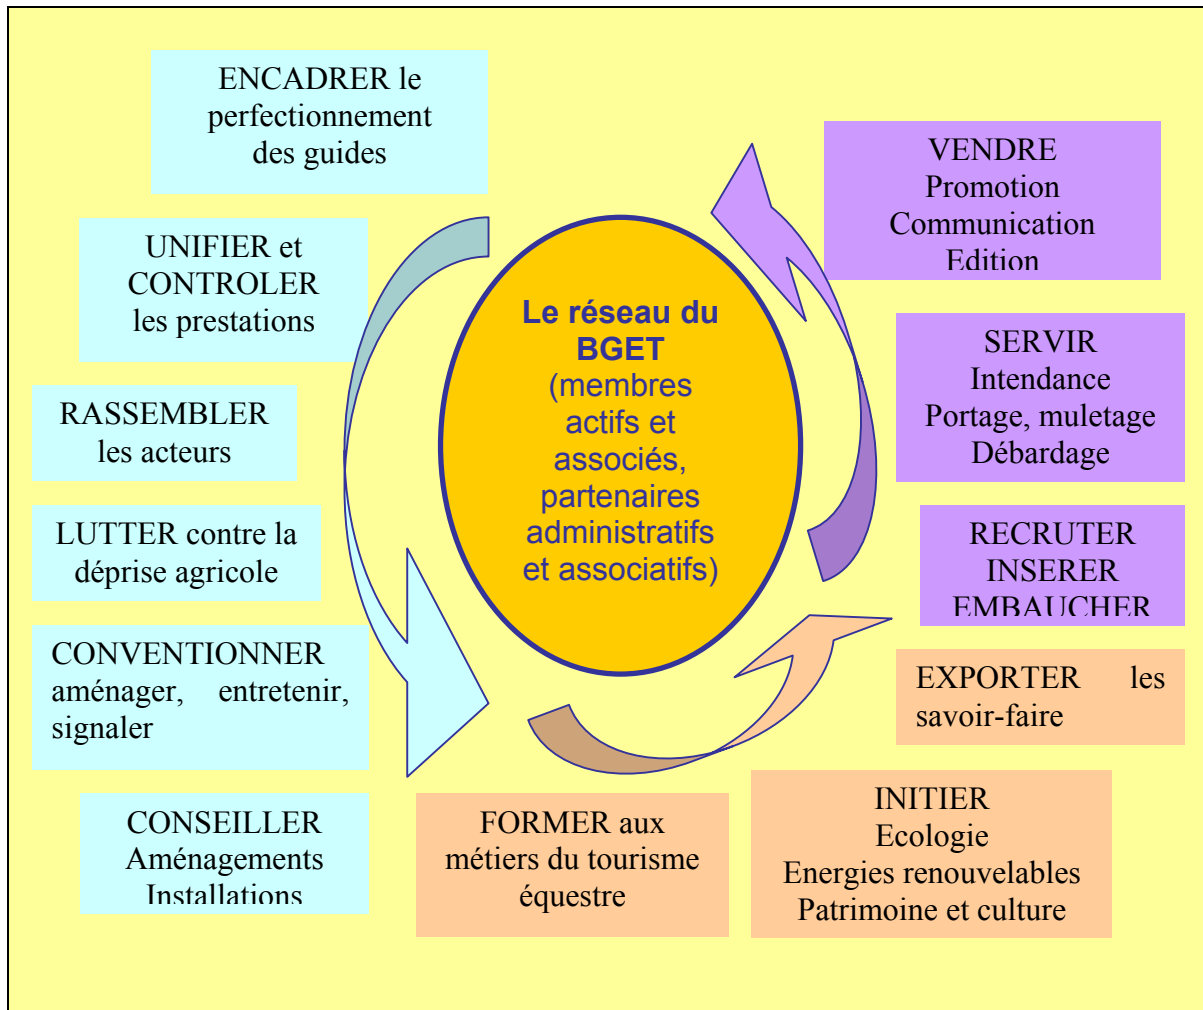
ENCADRER le perfectionnement des guides

UNIFIER et CONTROLER les prestations

RASSEMBLER les acteurs

LUTTER contre la déprise agricole

CONVENTIONNER aménager, entretenir, signaler

CONSEILLER
Aménagements
Installations

Le réseau du BGET
(membres actifs et associés, partenaires administratifs et associatifs)

VENDRE
Promotion
Communication
Edition

SERVIR
Intendance
Portage, muletage
Débardage

RECRUTER
INSERER
EMBAUCHER

EXPORTER les savoir-faire

INITIER
Ecologie
Energies renouvelables
Patrimoine et culture

FORMER aux métiers du tourisme équestre